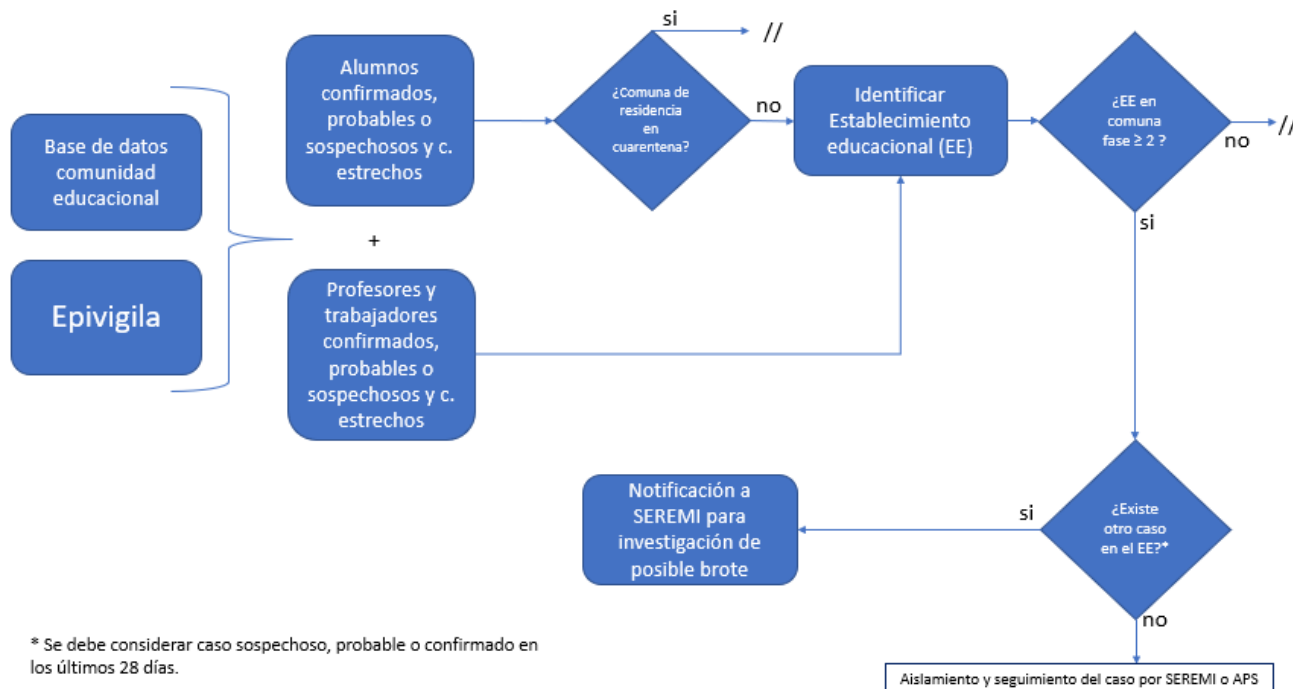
Base de datos comunidad educacional

Epivigila

+

Alumnos confirmados, probables o sospechosos y c. estrechos

Profesores y trabajadores confirmados, probables o sospechosos y c. estrechos

si

//

¿Comuna de residencia en cuarentena?

no

Identificar Establecimiento educacional (EE)

¿EE en comuna fase ≥ 2 ?

no

//

si

Notificación a SEREMI para investigación de posible brote

si

¿Existe otro caso en el EE?*

no

* Se debe considerar caso sospechoso, probable o confirmado en los últimos 28 días.

Aislamiento y seguimiento del caso por SEREMI o APS